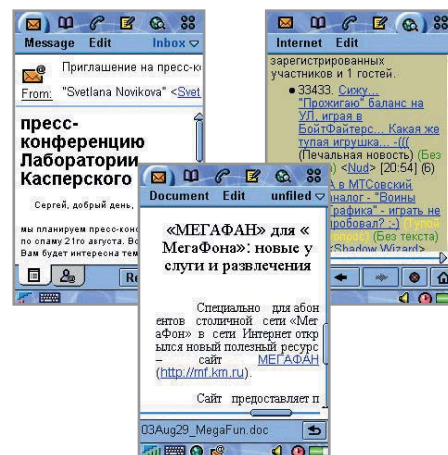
Message Edit Inbox

Приглашение на пресс-к

From: "Svetlana Novikova" <Svet

пресс-конференцию Лаборатории Касперского

Сергей, добрый день,

мы планируем пресс-конф
по спаму 21го августа. Во
Вам будет интересна тем

Internet Edit

зарегистрированных участников и 1 гостей.

• 33433. Сижу... "Прокачаю" баланс на УЛ, играя в БойтФайтерс... Какая же тупая игрушка... -((( (Печальная новость) (Без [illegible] <Nud> [20:54] (6)

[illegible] в МТСовский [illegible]аналог - "Воины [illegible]рафика" - играть не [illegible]робовал? :-) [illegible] (Без текста) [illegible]Shadow Wizard>

Document Edit unfiled

«МЕГАФАН» для «МегаФона»: новые услуги и развлечения

Специально для абонентов столичной сети «МегаФон» в сети Интернет открылся новый полезный ресурс – сайт МЕГАФАН (http://mf.km.ru).

Сайт предоставляет п

03Aug29_MegaFun.doc